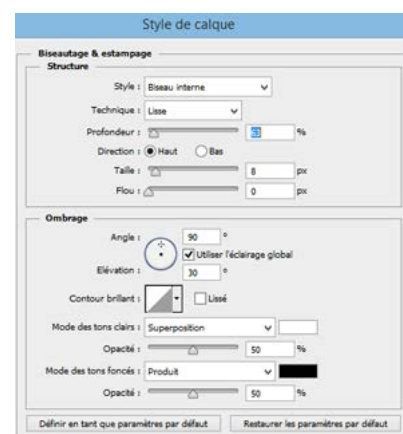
Style de calque

Biseautage & estampage
Structure

Style : Biseau interne
Technique : Lisse
Profondeur : 53 %
Direction : Haut Bas
Taille : 8 px
Flou : 0 px

Ombrage

Angle : 90 °
Utiliser l'éclairage global
Elévation : 30 °
Contour brillant : Lissé
Mode des tons clairs : Superposition
Opacité : 50 %
Mode des tons foncés : Produit
Opacité : 50 %

Définir en tant que paramètres par défaut
Restaurer les paramètres par défaut